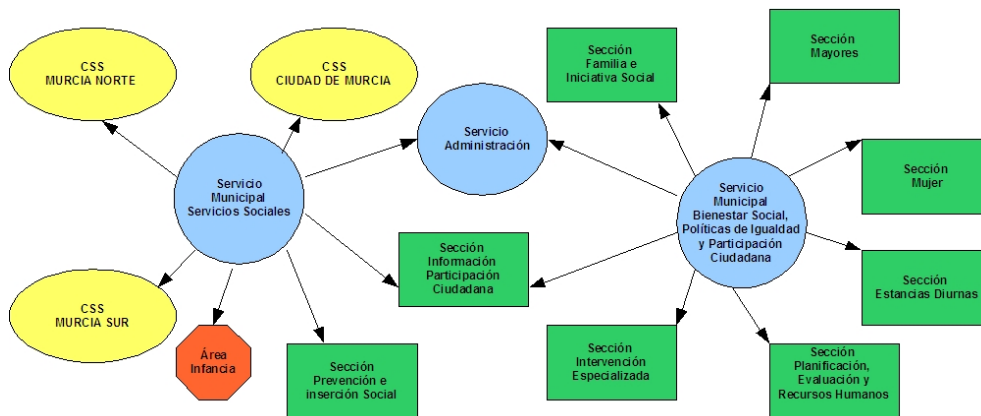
CSS
MURCIA NORTE

CSS
CIUDAD DE MURCIA

Servicio
Municipal
Servicios Sociales

CSS
MURCIA SUR

Área
Infancia

Sección
Prevención e
inserción Social

Servicio
Administración

Sección
Información
Participación
Ciudadana

Sección
Familia e
Iniciativa Social

Sección
Mayores

Servicio
Municipal
Bienestar Social,
Políticas de Igualdad
y Participación
Ciudadana

Sección
Mujer

Sección
Estancias Diurnas

Sección
Intervención
Especializada

Sección
Planificación,
Evaluación y
Recursos Humanos